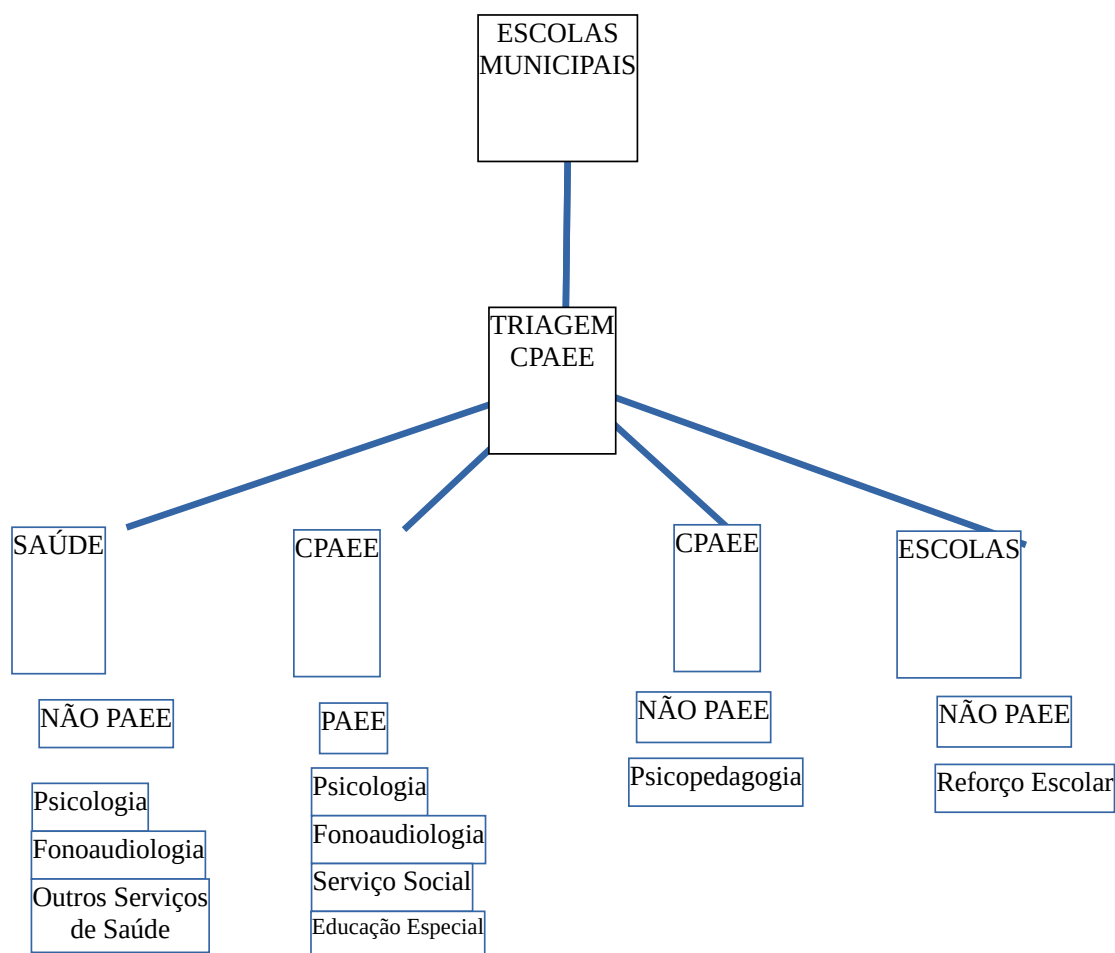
ESCOLAS MUNICIPAIS

TRIAGEM CPAEE

SAÚDE

CPAEE

CPAEE

ESCOLAS

NÃO PAEE

Psicologia

Fonoaudiologia

Outros Serviços de Saúde

PAEE

Psicologia

Fonoaudiologia

Serviço Social

Educação Especial

NÃO PAEE

Psicopedagogia

NÃO PAEE

Reforço Escolar